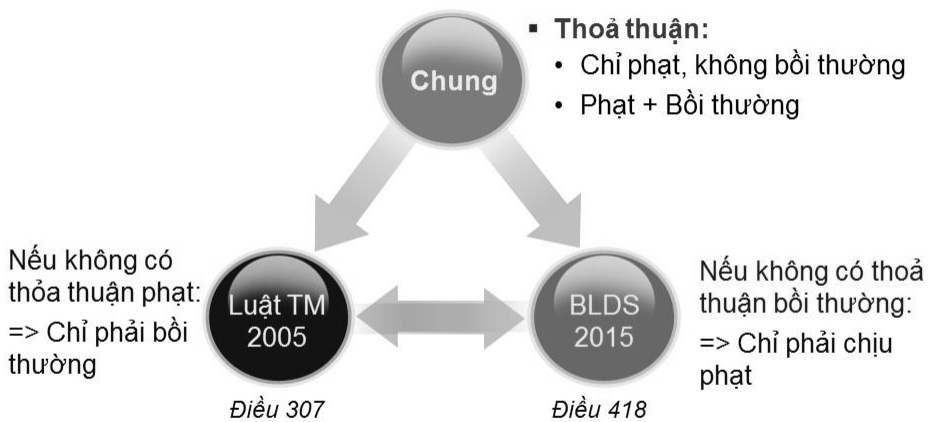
Chung

▪ Thoả thuận:
• Chỉ phạt, không bồi thường
• Phạt + Bồi thường

Nếu không có thỏa thuận phạt:
=> Chỉ phải bồi thường

Luật TM 2005

Điều 307

BLDS 2015

Điều 418

Nếu không có thoả thuận bồi thường:
=> Chỉ phải chịu phạt